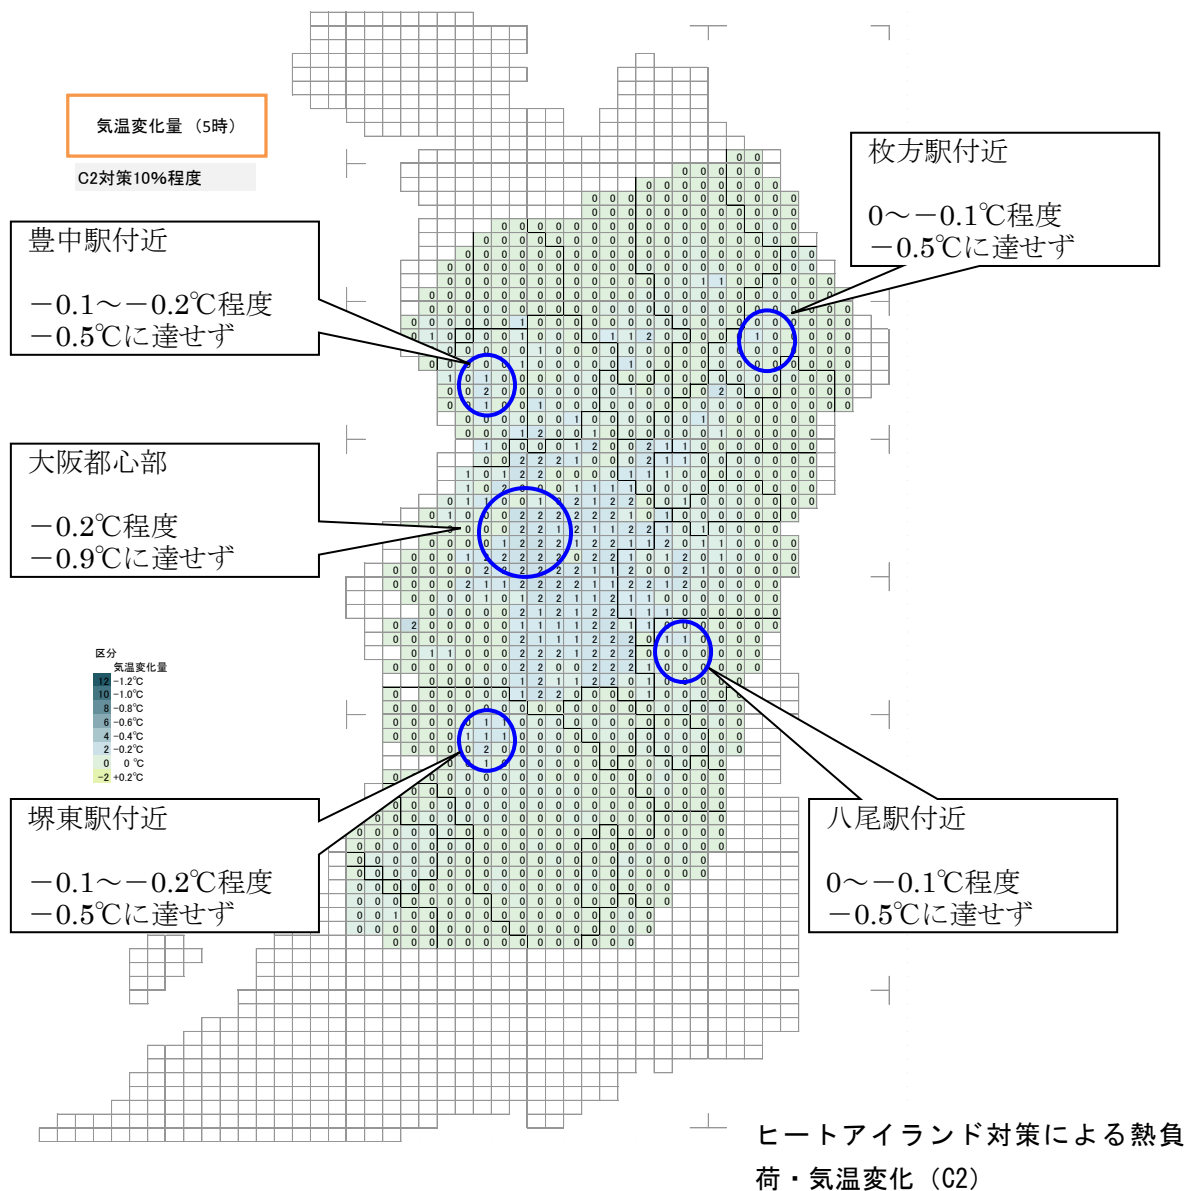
気温変化量（5時）

C2対策10%程度

枚方駅付近

0～－0.1℃程度
－0.5℃に達せず

豊中駅付近

－0.1～－0.2℃程度
－0.5℃に達せず

大阪都心部

－0.2℃程度
－0.9℃に達せず

区分
気温変化量
12 −1.2℃
10 −1.0℃
8 −0.8℃
6 −0.6℃
4 −0.4℃
2 −0.2℃
0 0 ℃
−2 +0.2℃

堺東駅付近

－0.1～－0.2℃程度
－0.5℃に達せず

八尾駅付近

0～－0.1℃程度
－0.5℃に達せず

ヒートアイランド対策による熱負荷・気温変化（C2）